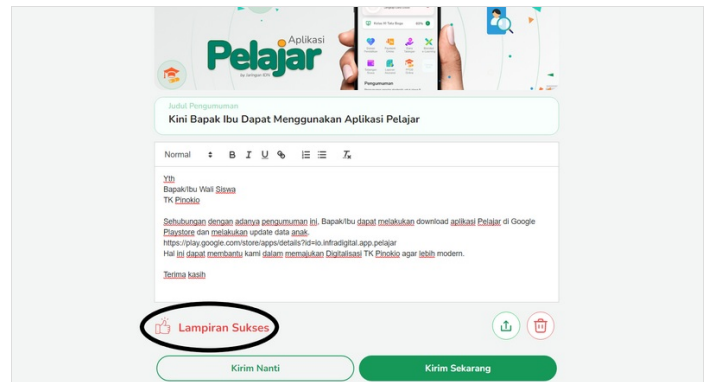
Aplikasi
Pelajar
by Infradigital

Pengumuman

Judul Pengumuman
Kini Bapak Ibu Dapat Menggunakan Aplikasi Pelajar

Normal B I U

Yth
Bapak/Ibu Wali Siswa
TK Pinokio

Sehubungan dengan adanya pengumuman ini, Bapak/Ibu dapat melakukan download aplikasi Pelajar di Google Playstore dan melakukan update data anak.
https://play.google.com/store/apps/details?id=io.infradigital.app.pelajar
Hal ini dapat membantu kami dalam memajukan Digitalisasi TK Pinokio agar lebih modern.

Terima kasih

Lampiran Sukses

Kirim Nanti
Kirim Sekarang